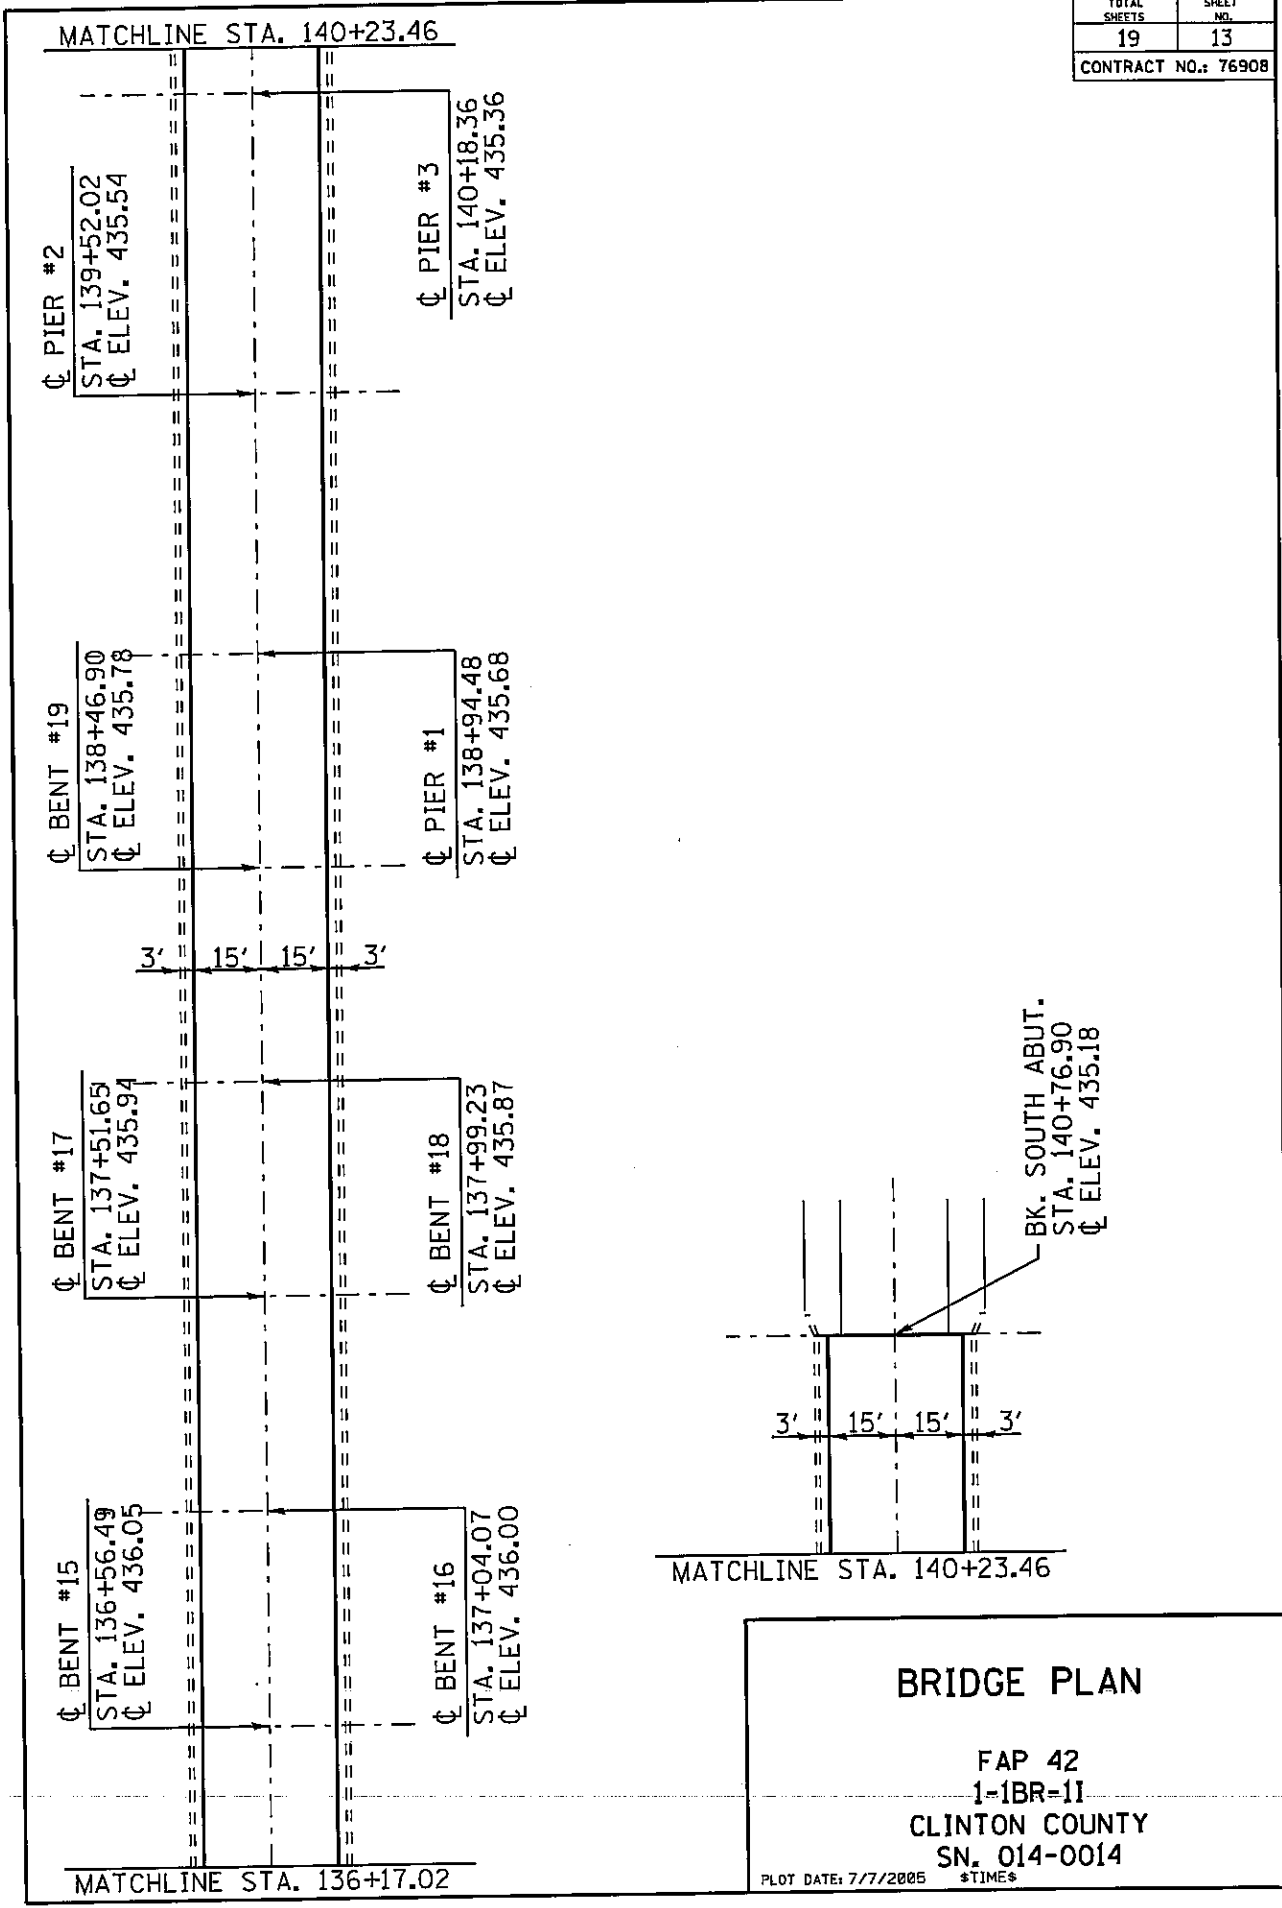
| TOTAL SHEETS | SHEET NO. |
|---|---|
| 19 | 13 |

CONTRACT NO.: 76908

MATCHLINE STA. 140+23.46

℄ PIER #2
STA. 139+52.02
℄ ELEV. 435.54

℄ PIER #3
STA. 140+18.36
℄ ELEV. 435.36

℄ BENT #19
STA. 138+46.90
℄ ELEV. 435.78

℄ PIER #1
STA. 138+94.48
℄ ELEV. 435.68

3′ 15′ 15′ 3′

℄ BENT #17
STA. 137+51.65
℄ ELEV. 435.94

℄ BENT #18
STA. 137+99.23
℄ ELEV. 435.87

BK. SOUTH ABUT.
STA. 140+76.90
℄ ELEV. 435.18

3′ 15′ 15′ 3′

℄ BENT #15
STA. 136+56.49
℄ ELEV. 436.05

℄ BENT #16
STA. 137+04.07
℄ ELEV. 436.00

MATCHLINE STA. 140+23.46

BRIDGE PLAN

FAP 42
1-1BR-1I
CLINTON COUNTY
SN. 014-0014

PLOT DATE: 7/7/2005 $TIME$

MATCHLINE STA. 136+17.02